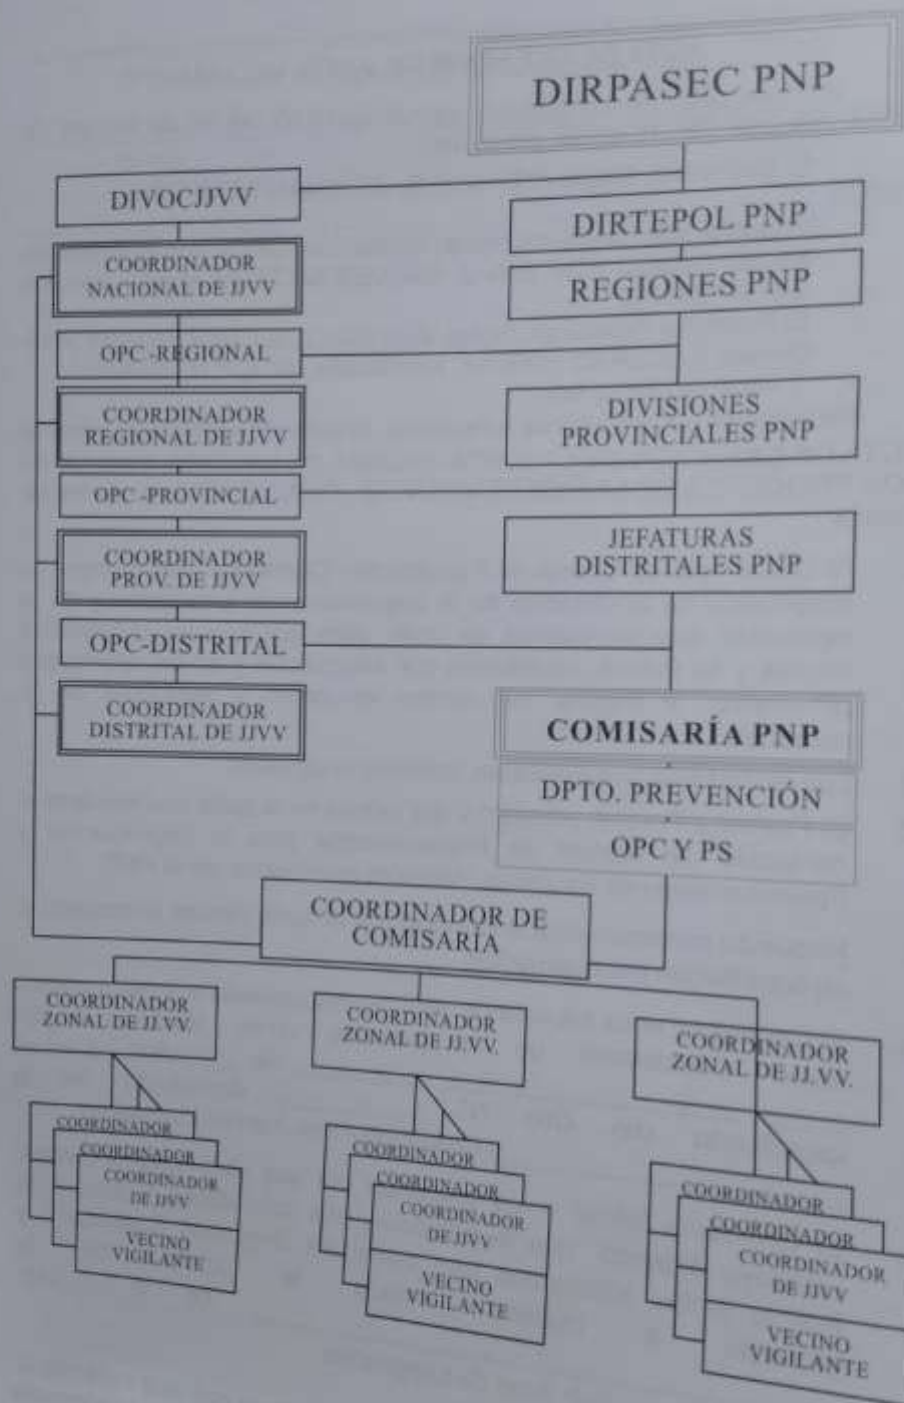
DIRPASEC PNP

DIVOCJJVV

DIRTEPOL PNP

COORDINADOR NACIONAL DE JJVV

REGIONES PNP

OPC -REGIONAL

COORDINADOR REGIONAL DE JJVV

DIVISIONES PROVINCIALES PNP

OPC -PROVINCIAL

COORDINADOR PROV. DE JJVV

JEFATURAS DISTRITALES PNP

OPC-DISTRITAL

COORDINADOR DISTRITAL DE JJVV

COMISARÍA PNP

DPTO. PREVENCIÓN

OPC Y PS

COORDINADOR DE COMISARÍA

COORDINADOR ZONAL DE JJ.VV.

COORDINADOR ZONAL DE JJ.VV.

COORDINADOR ZONAL DE JJ.VV.

COORDINADOR

COORDINADOR

COORDINADOR DE JJVV

VECINO VIGILANTE

COORDINADOR

COORDINADOR

COORDINADOR DE JJVV

VECINO VIGILANTE

COORDINADOR

COORDINADOR

COORDINADOR DE JJVV

VECINO VIGILANTE